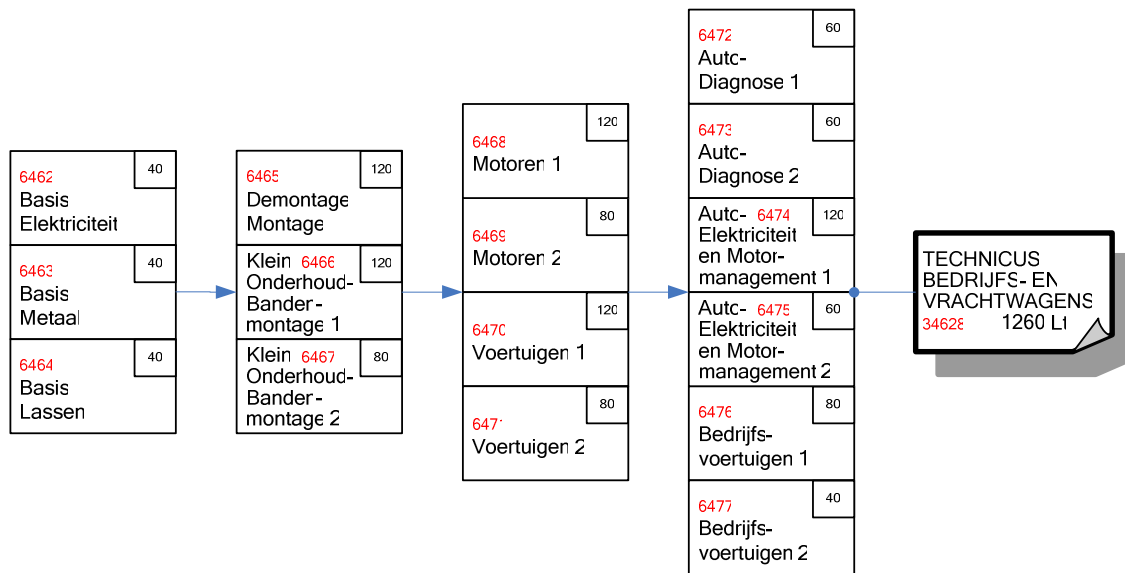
6462
40
Basis Elektriciteit

6463
40
Basis Metaal

6464
40
Basis Lassen

6465
120
Demontage Montage

Klein 6466
120
Onderhoud-Bander-montage 1

Klein 6467
80
Onderhoud-Bander-montage 2

6468
120
Motoren 1

6469
80
Motoren 2

6470
120
Voertuigen 1

6471
80
Voertuigen 2

6472
60
Auto-Diagnose 1

6473
60
Auto-Diagnose 2

Auto- 6474
120
Elektriciteit en Motor-management 1

Auto- 6475
60
Elektriciteit en Motor-management 2

6476
80
Bedrijfs-voertuigen 1

6477
40
Bedrijfs-voertuigen 2

TECHNICUS BEDRIJFS- EN VRACHTWAGENS
34628
1260 Lt